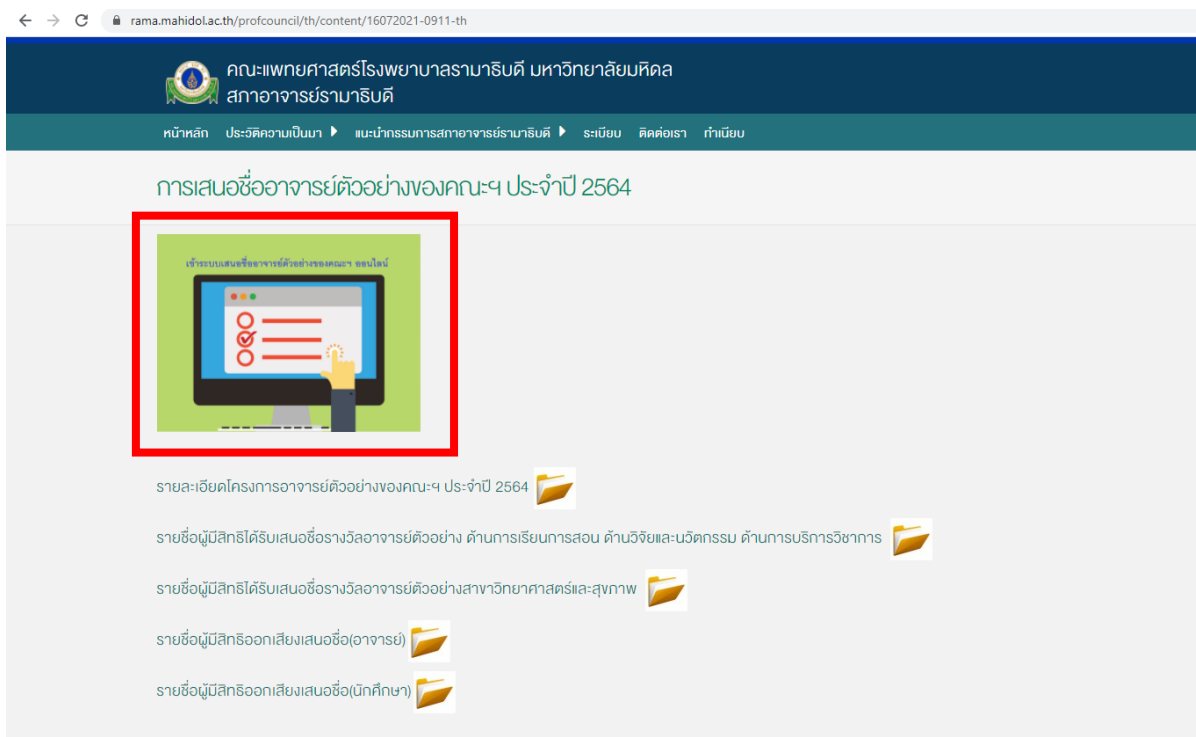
rama.mahidol.ac.th/profcouncil/th/content/16072021-0911-th

คณะแพทยศาสตร์โรงพยาบาลรามาธิบดี มหาวิทยาลัยมหิดล
สภาอาจารย์รามาธิบดี

หน้าหลัก ประวัติความเป็นมา แนะนำกรรมการสภาอาจารย์รามาธิบดี ระเบียบ ติดต่อเรา ทำเนียบ

การเสนอชื่ออาจารย์ตัวอย่างของคณะฯ ประจำปี 2564

เข้าระบบเสนอชื่ออาจารย์ตัวอย่างของคณะฯ ออนไลน์

รายละเอียดโครงการอาจารย์ตัวอย่างของคณะฯ ประจำปี 2564

รายชื่อผู้มีสิทธิได้รับเสนอชื่อรางวัลอาจารย์ตัวอย่าง ด้านการเรียนการสอน ด้านวิจัยและนวัตกรรม ด้านการบริการวิชาการ

รายชื่อผู้มีสิทธิได้รับเสนอชื่อรางวัลอาจารย์ตัวอย่างสาขาวิทยาศาสตร์และสุขภาพ

รายชื่อผู้มีสิทธิออกเสียงเสนอชื่อ(อาจารย์)

รายชื่อผู้มีสิทธิออกเสียงเสนอชื่อ(นักศึกษา)